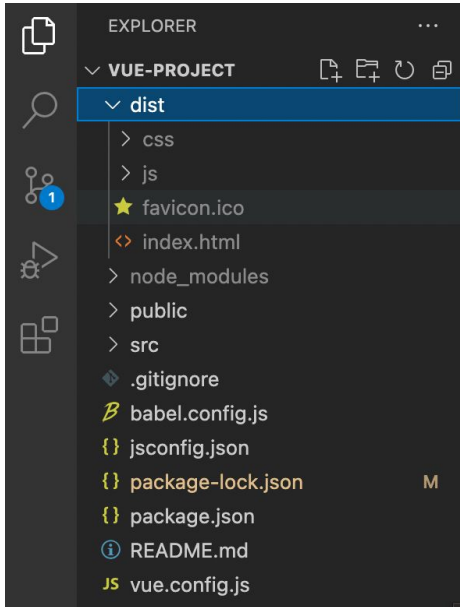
EXPLORER ···

1

VUE-PROJECT

dist

css

js

favicon.ico

index.html

node_modules

public

src

.gitignore

babel.config.js

jsconfig.json

package-lock.json M

package.json

README.md

vue.config.js